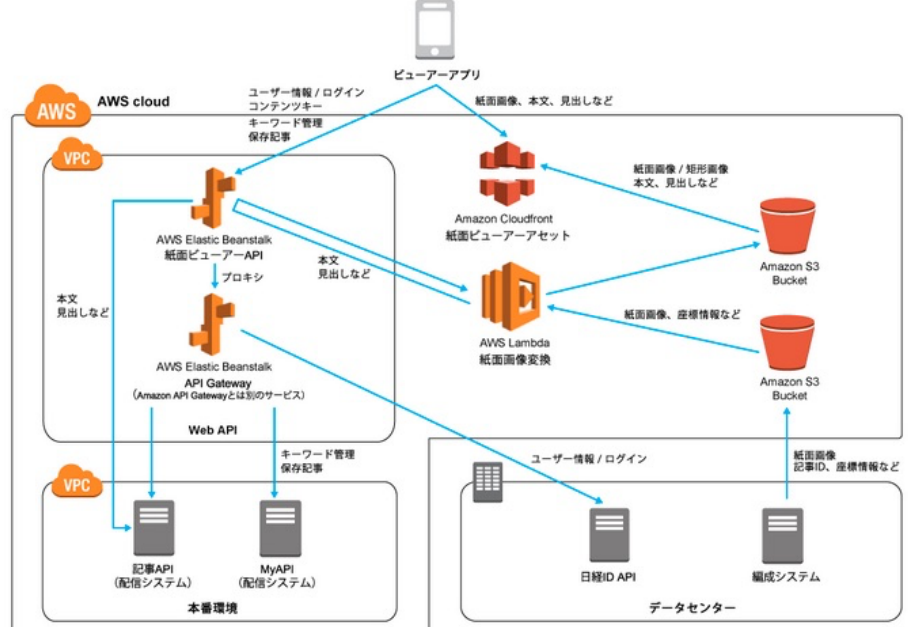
ビューアーアプリ

AWS

AWS cloud

ユーザー情報 / ログイン
コンテンツキー
キーワード管理
保存記事

紙面画像、本文、見出しなど

VPC

AWS Elastic Beanstalk
紙面ビューアーAPI

プロキシ

AWS Elastic Beanstalk
API Gateway
（Amazon API Gatewayとは別のサービス）

本文
見出しなど

本文
見出しなど

Amazon Cloudfront
紙面ビューアーアセット

紙面画像 / 矩形画像
本文、見出しなど

Amazon S3
Bucket

AWS Lambda
紙面画像変換

紙面画像、座標情報など

Amazon S3
Bucket

Web API

キーワード管理
保存記事

ユーザー情報 / ログイン

紙面画像
記事ID、座標情報など

VPC

記事API
（配信システム）

MyAPI
（配信システム）

本番環境

日経ID API

編成システム

データセンター